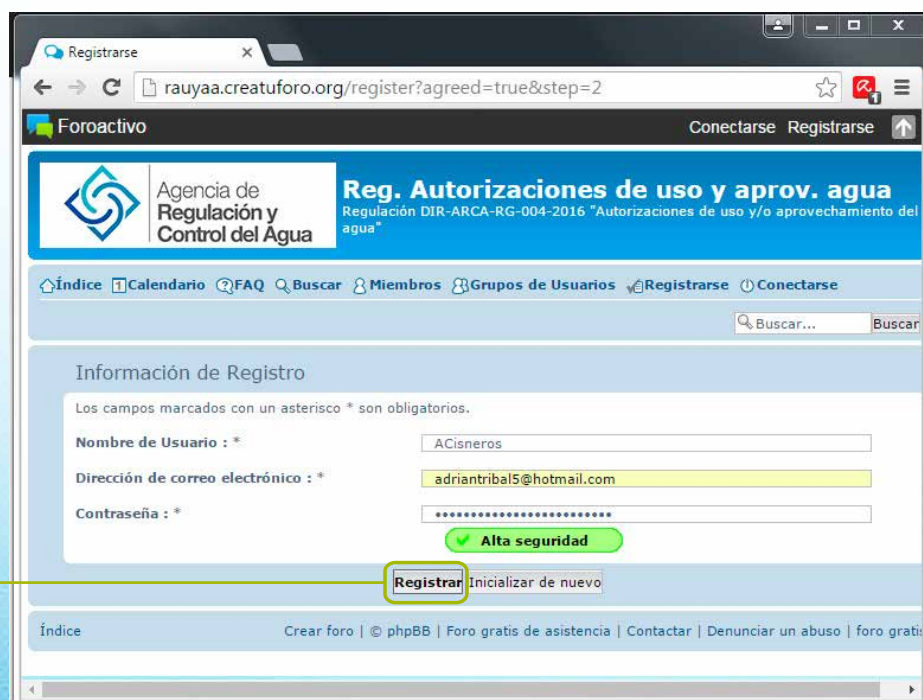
Registrarse

rauyaa.creatuforo.org/register?agreed=true&step=2

Foroactivo

Conectarse Registrarse

Agencia de Regulación y Control del Agua

Reg. Autorizaciones de uso y aprov. agua

Regulación DIR-ARCA-RG-004-2016 "Autorizaciones de uso y/o aprovechamiento del agua"

Índice Calendario FAQ Buscar Miembros Grupos de Usuarios Registrarse Conectarse

Buscar... Buscar

Información de Registro

Los campos marcados con un asterisco * son obligatorios.

Nombre de Usuario : * ACisneros

Dirección de correo electrónico : * adriantribal5@hotmail.com

Contraseña : * ••••••••••••••••••••••••••

Alta seguridad

Registrar Inicializar de nuevo

Índice Crear foro | © phpBB | Foro gratis de asistencia | Contactar | Denunciar un abuso | foro gratis